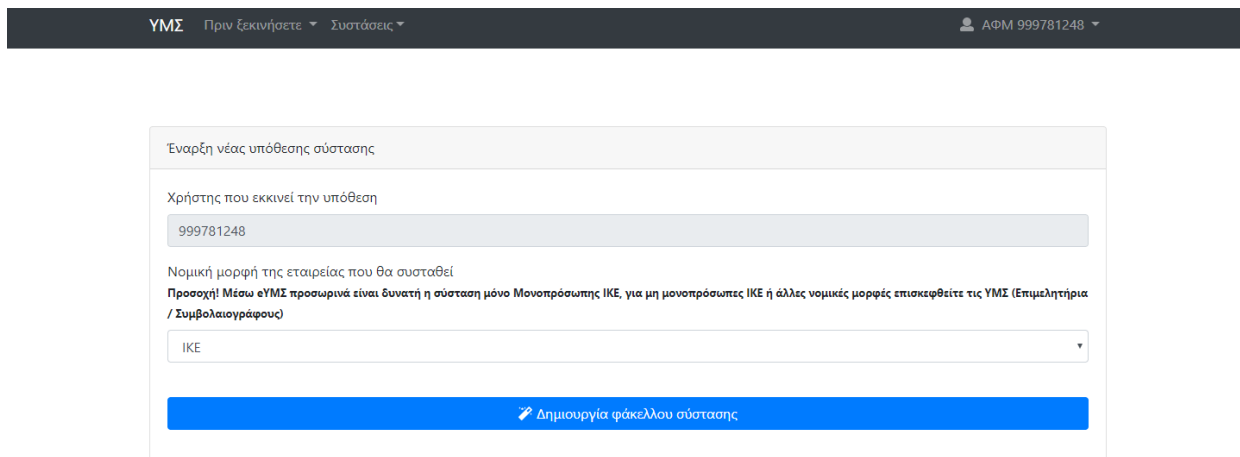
ΥΜΣ Πριν ξεκινήσετε ▾ Συστάσεις ▾ ΑΦΜ 999781248 ▾

Έναρξη νέας υπόθεσης σύστασης

Χρήστης που εκκινεί την υπόθεση

999781248

Νομική μορφή της εταιρείας που θα συσταθεί

Προσοχή! Μέσω eΥΜΣ προσωρινά είναι δυνατή η σύσταση μόνο Μονοπρόσωπης ΙΚΕ, για μη μονοπρόσωπες ΙΚΕ ή άλλες νομικές μορφές επισκεφθείτε τις ΥΜΣ (Επιμελητήρια / Συμβολαιογράφους)

ΙΚΕ

Δημιουργία φακέλλου σύστασης